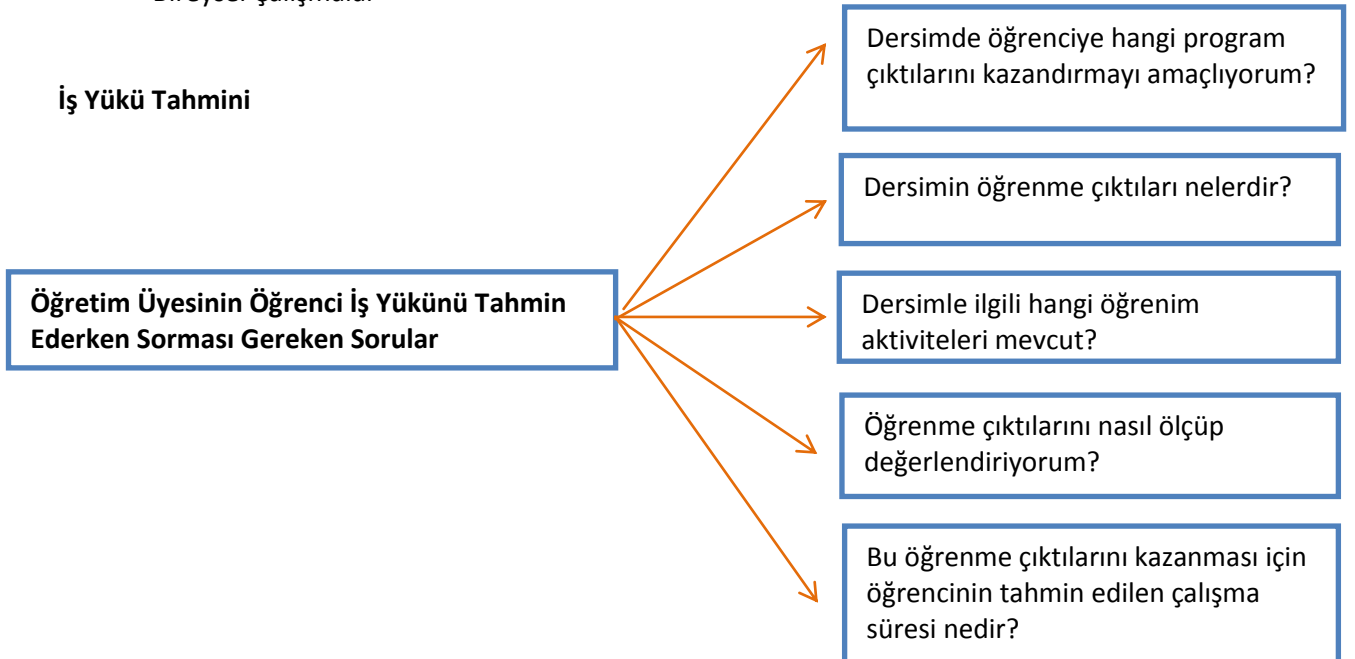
Bireysel çalışmalar

İş Yükü Tahmini

Öğretim Üyesinin Öğrenci İş Yükünü Tahmin Ederken Sorması Gereken Sorular

Dersimde öğrenciye hangi program çıktılarını kazandırmayı amaçlıyorum?

Dersimin öğrenme çıktıları nelerdir?

Dersimle ilgili hangi öğrenim aktiviteleri mevcut?

Öğrenme çıktılarını nasıl ölçüp değerlendiriyorum?

Bu öğrenme çıktılarını kazanması için öğrencinin tahmin edilen çalışma süresi nedir?